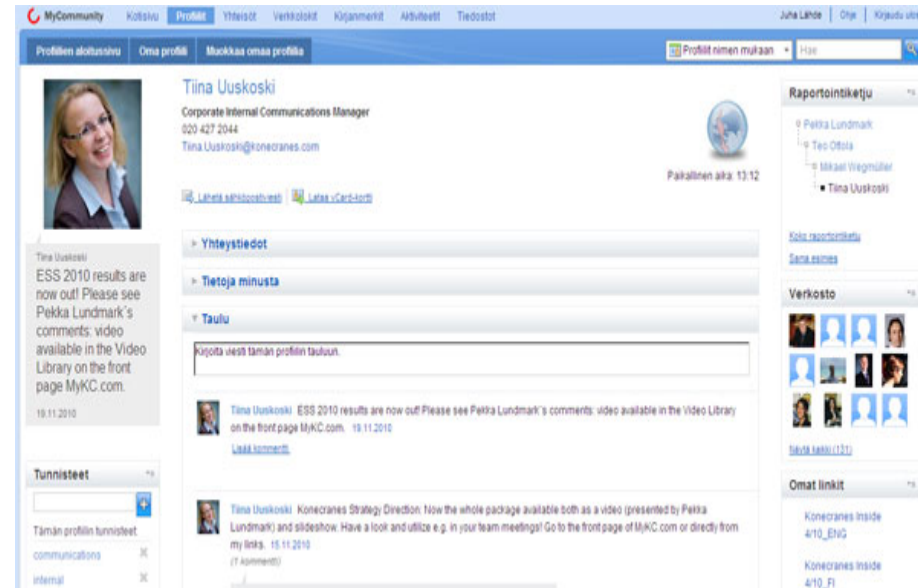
MyCommunity Kotisivu Profiilit Yhteisöt Verkkolokit Kirjanmerkit Aktiviteetit Tiedostot

Juha Lähde | Ohje | Kirjaudu ulos

Profiilien aloitussivu Oma profiili Muokkaa omaa profiilia

Profiilit nimen mukaan Hae

Tiina Uuskoski

Corporate Internal Communications Manager
020 427 2044
Tiina.Uuskoski@konecranes.com

Paikallinen aika: 13:12

Lähetä sähköpostiviesti | Lataa vCard-kortti

Tiina Uuskoski
ESS 2010 results are now out! Please see Pekka Lundmark´s comments: video available in the Video Library on the front page MyKC.com.
19.11.2010

Yhteystiedot

Tietoja minusta

Taulu

Kirjoita viesti tämän profiilin tauluun.

Tiina Uuskoski ESS 2010 results are now out! Please see Pekka Lundmark´s comments: video available in the Video Library on the front page MyKC.com. 19.11.2010
Lisää kommentti

Tiina Uuskoski Konecranes Strategy Direction: Now the whole package available both as a video (presented by Pekka Lundmark) and slideshow. Have a look and utilize e.g. in your team meetings! Go to the front page of MyKC.com or directly from my links. 15.11.2010
(1 kommentti)

Tunnisteet

Tämän profiilin tunnisteet
communications
internal

Raportointiketju

Pekka Lundmark
Teo Ottola
Mikael Wegmüller
Tiina Uuskoski

Koko raportointiketju
Sama esimies

Verkosto

Näytä kaikki (131)

Omat linkit

Konecranes Inside 4/10_ENG

Konecranes Inside 4/10_FI